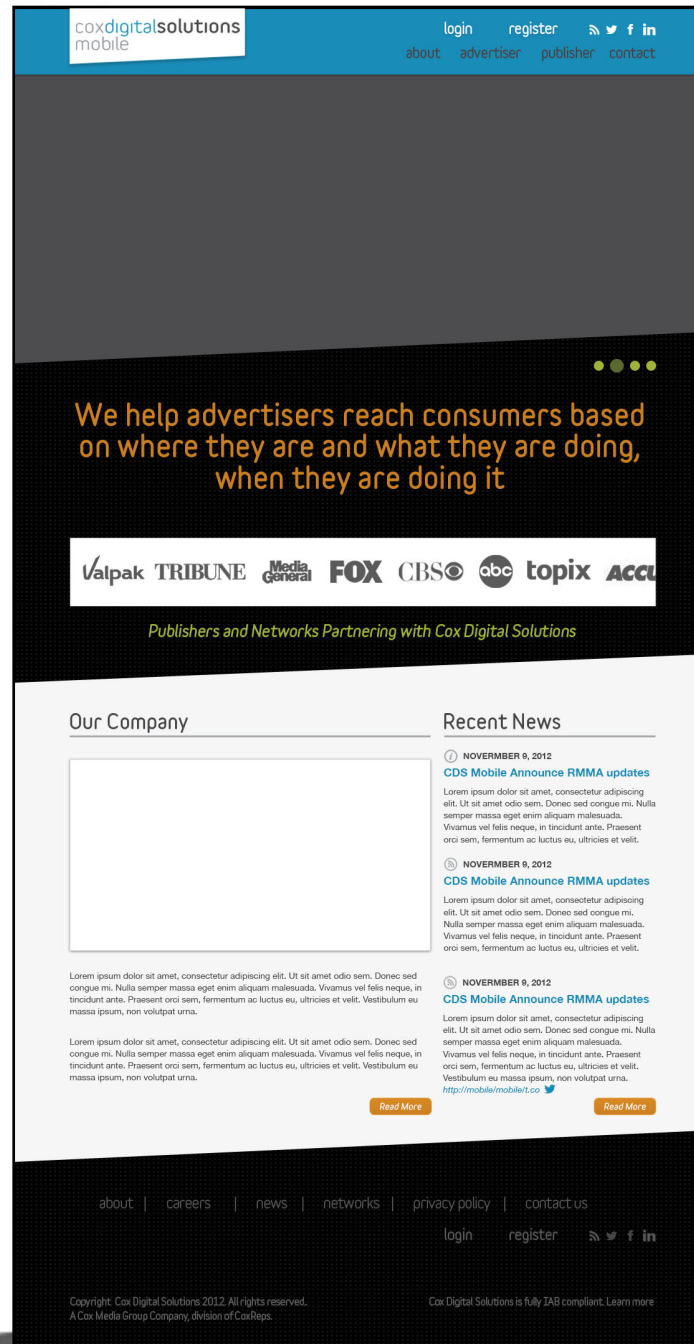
coxdigitalsolutions mobile

login register

about advertiser publisher contact

We help advertisers reach consumers based on where they are and what they are doing, when they are doing it

Valpak TRIBUNE Media General FOX CBS abc topix ACCU

Publishers and Networks Partnering with Cox Digital Solutions

Our Company

Lorem ipsum dolor sit amet, consectetur adipiscing elit. Ut sit amet odio sem. Donec sed congue mi. Nulla semper massa eget enim aliquam malesuada. Vivamus vel felis neque, in tincidunt ante. Praesent orci sem, fermentum ac luctus eu, ultricies et velit. Vestibulum eu massa ipsum, non volutpat urna.

Lorem ipsum dolor sit amet, consectetur adipiscing elit. Ut sit amet odio sem. Donec sed congue mi. Nulla semper massa eget enim aliquam malesuada. Vivamus vel felis neque, in tincidunt ante. Praesent orci sem, fermentum ac luctus eu, ultricies et velit. Vestibulum eu massa ipsum, non volutpat urna.

Read More

Recent News

NOVERMBER 9, 2012

CDS Mobile Announce RMMA updates

Lorem ipsum dolor sit amet, consectetur adipiscing elit. Ut sit amet odio sem. Donec sed congue mi. Nulla semper massa eget enim aliquam malesuada. Vivamus vel felis neque, in tincidunt ante. Praesent orci sem, fermentum ac luctus eu, ultricies et velit.

NOVERMBER 9, 2012

CDS Mobile Announce RMMA updates

Lorem ipsum dolor sit amet, consectetur adipiscing elit. Ut sit amet odio sem. Donec sed congue mi. Nulla semper massa eget enim aliquam malesuada. Vivamus vel felis neque, in tincidunt ante. Praesent orci sem, fermentum ac luctus eu, ultricies et velit.

NOVERMBER 9, 2012

CDS Mobile Announce RMMA updates

Lorem ipsum dolor sit amet, consectetur adipiscing elit. Ut sit amet odio sem. Donec sed congue mi. Nulla semper massa eget enim aliquam malesuada. Vivamus vel felis neque, in tincidunt ante. Praesent orci sem, fermentum ac luctus eu, ultricies et velit. Vestibulum eu massa ipsum, non volutpat urna.
http://mobile/mobile/t.co

Read More

about | careers | news | networks | privacy policy | contact us

login register

Copyright Cox Digital Solutions 2012. All rights reserved.
A Cox Media Group Company, division of CoxReps.

Cox Digital Solutions is fully IAB compliant. Learn more